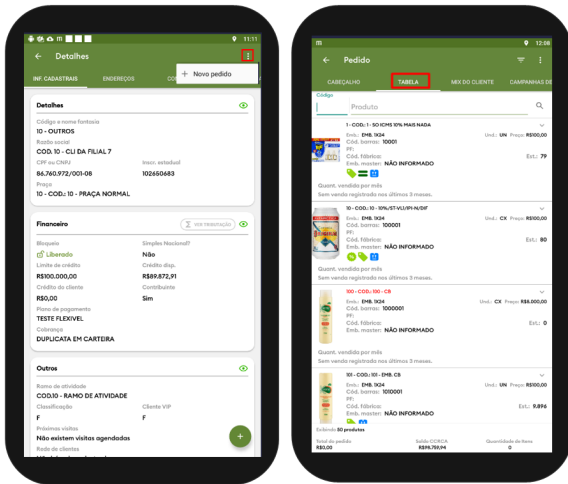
11:11

← Detalhes

INF. CADASTRAIS ENDEREÇOS CO

+ Novo pedido

Detalhes

Código e nome fantasia
10 - OUTROS
Razão social
COD. 10 - CLI DA FILIAL 7
CPF ou CNPJ
86.760.972/001-08
Inscr. estadual
102606683
Praça
10 - COD.: 10 - PRAÇA NORMAL

Financeiro

VER TRIBUTAÇÃO

Bloqueio
Liberado
Simples Nacional?
Não
Limite de crédito
R$100.000,00
Crédito disp.
R$89.872,91
Crédito do cliente
R$0,00
Contribuinte
Sim
Plano de pagamento
TESTE FLEXIVEL
Cobrança
DUPLICATA EM CARTEIRA

Outros

Ramo de atividade
COD.10 - RAMO DE ATIVIDADE
Classificação
F
Cliente VIP
F
Próximas visitas
Não existem visitas agendadas
Rede de clientes
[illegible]

12:08

← Pedido

CABEÇALHO TABELA MIX DO CLIENTE CAMPANHAS DE

Código
Produto

1 - COD.: 1 - 50 ICMS 10% MAIS NADA
Emb.: EMB. 1X24 Und.: UN Preço: R$100,00
Cód. barras: 10001
PF:
Cód. fábrica: Est.: 79
Emb. master: NÃO INFORMADO
Quant. vendida por mês
Sem venda registrada nos últimos 3 meses.

10 - COD.: 10 - 10%/ST-VL1/PF-N/DIF
Emb.: EMB. 1X24 Und.: CX Preço: R$100,00
Cód. barras: 100001
PF:
Cód. fábrica: Est.: 80
Emb. master: NÃO INFORMADO
Quant. vendida por mês
Sem venda registrada nos últimos 3 meses.

100 - COD.: 100 - CB
Emb.: EMB. 1X24 Und.: CX Preço: R$8.000,00
Cód. barras: 1000001
PF:
Cód. fábrica: Est.: 0
Emb. master: NÃO INFORMADO
Quant. vendida por mês
Sem venda registrada nos últimos 3 meses.

101 - COD.: 101 - EMB. CB
Emb.: EMB. 1X24 Und.: UN Preço: R$100,00
Cód. barras: 1010001
PF:
Cód. fábrica: Est.: 9.896
Emb. master: NÃO INFORMADO

Exibindo 50 produtos
Total do pedido
R$0,00
Saldo CC/RCA
R$96.759,94
Quantidade de itens
0